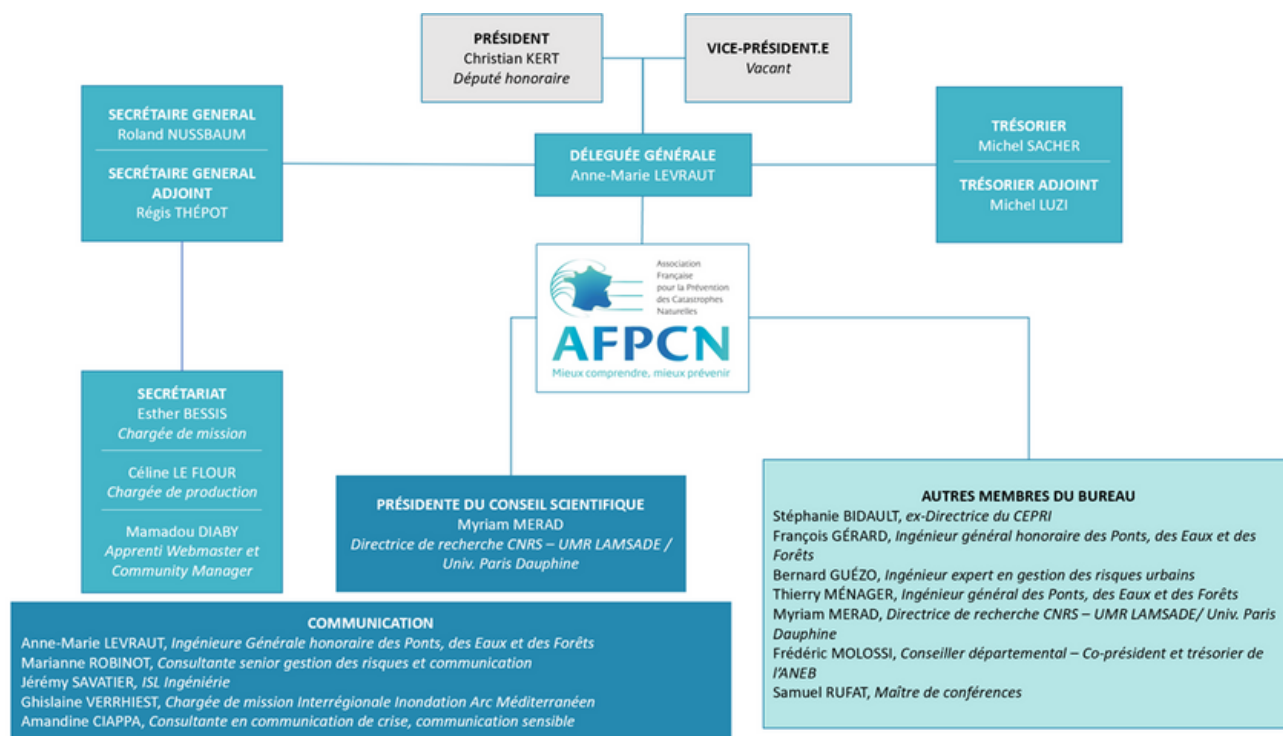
PRÉSIDENT
Christian KERT
*Député honoraire*

VICE-PRÉSIDENT.E
*Vacant*

SECRÉTAIRE GENERAL
Roland NUSSBAUM

SECRÉTAIRE GENERAL ADJOINT
Régis THÉPOT

DÉLEGUÉE GÉNÉRALE
Anne-Marie LEVRAUT

TRÉSORIER
Michel SACHER

TRÉSORIER ADJOINT
Michel LUZI

Association Française pour la Prévention des Catastrophes Naturelles
AFPCN
Mieux comprendre, mieux prévenir

SECRÉTARIAT
Esther BESSIS
*Chargée de mission*

Céline LE FLOUR
*Chargée de production*

Mamadou DIABY
*Apprenti Webmaster et Community Manager*

PRÉSIDENTE DU CONSEIL SCIENTIFIQUE
Myriam MERAD
*Directrice de recherche CNRS – UMR LAMSADE / Univ. Paris Dauphine*

AUTRES MEMBRES DU BUREAU
Stéphanie BIDAULT, *ex-Directrice du CEPRI*
François GÉRARD, *Ingénieur général honoraire des Ponts, des Eaux et des Forêts*
Bernard GUÉZO, *Ingénieur expert en gestion des risques urbains*
Thierry MÉNAGER, *Ingénieur général des Ponts, des Eaux et des Forêts*
Myriam MERAD, *Directrice de recherche CNRS – UMR LAMSADE/ Univ. Paris Dauphine*
Frédéric MOLOSSI, *Conseiller départemental – Co-président et trésorier de l'ANEB*
Samuel RUFAT, *Maître de conférences*

COMMUNICATION
Anne-Marie LEVRAUT, *Ingénieure Générale honoraire des Ponts, des Eaux et des Forêts*
Marianne ROBINOT, *Consultante senior gestion des risques et communication*
Jérémy SAVATIER, *ISL Ingénierie*
Ghislaine VERRHIEST, *Chargée de mission Interrégionale Inondation Arc Méditerranéen*
Amandine CIAPPA, *Consultante en communication de crise, communication sensible*